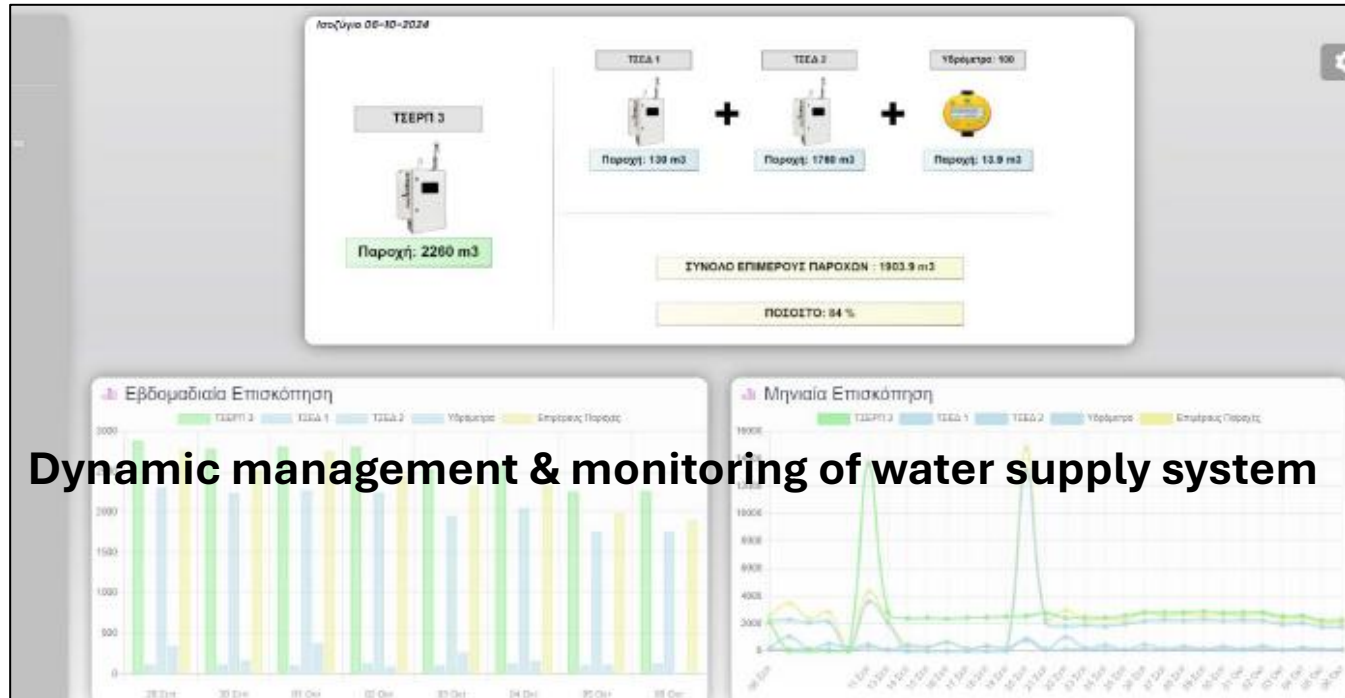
Ισοζύγιο 08-10-2024

ΤΣΕΡΠ 3

Παροχή: 2260 m3

ΤΣΕΑ 1

Παροχή: 130 m3

ΤΣΕΑ 2

Παροχή: 1760 m3

Υδρόμετρο: 100

Παροχή: 13.9 m3

ΣΥΝΟΛΟ ΕΠΙΜΕΡΟΥΣ ΠΑΡΟΧΩΝ : 1903.9 m3

ΠΟΣΟΣΤΟ: 84 %

Εβδομαδιαία Επισκόπηση

ΤΣΕΡΠ 3 ΤΣΕΑ 1 ΤΣΕΑ 2 Υδρόμετρο Επιμέρους Παροχές

2500 2000 1500 1000 500 0

Μηνιαία Επισκόπηση

ΤΣΕΡΠ 3 ΤΣΕΑ 1 ΤΣΕΑ 2 Υδρόμετρο Επιμέρους Παροχές

16000 10000 8000 6000 4000 2000 0

Dynamic management & monitoring of water supply system

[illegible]